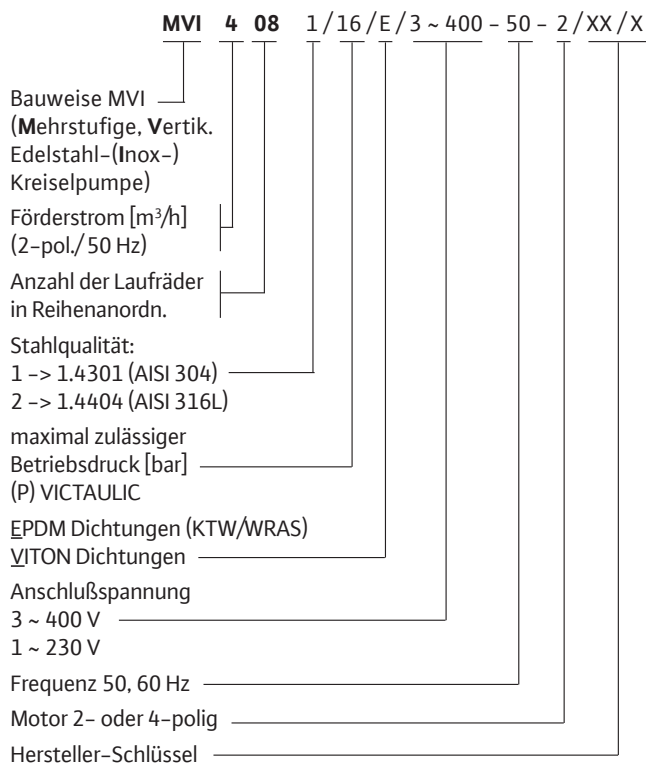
**MVI 4 08** 1 / 16 / E / 3 ~ 400 - 50 - 2 / XX / X

Bauweise MVI (**M**ehrstufige, **V**ertik. Edelstahl-(**I**nox-) Kreiselpumpe)

Förderstrom [m³/h] (2-pol./50 Hz)

Anzahl der Laufräder in Reihenanordn.

Stahlqualität:
1 -> 1.4301 (AISI 304)
2 -> 1.4404 (AISI 316L)

maximal zulässiger Betriebsdruck [bar]
(P) VICTAULIC

EPDM Dichtungen (KTW/WRAS)
VITON Dichtungen

Anschlußspannung
3 ~ 400 V
1 ~ 230 V

Frequenz 50, 60 Hz

Motor 2- oder 4-polig

Hersteller-Schlüssel